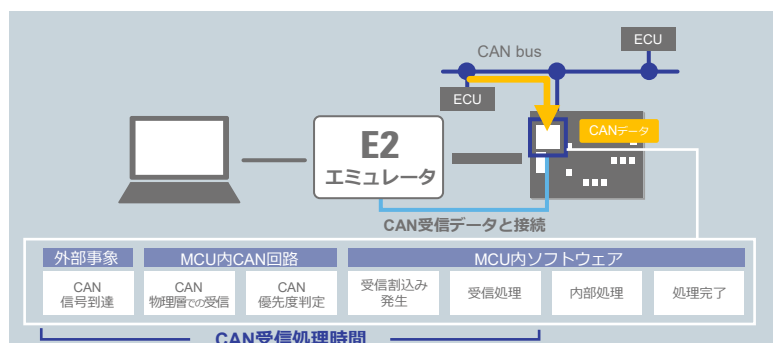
CAN bus

ECU

ECU

CANデータ

E2
エミュレータ

CAN受信データと接続

外部事象

MCU内CAN回路

MCU内ソフトウェア

CAN
信号到達

CAN
物理層での受信

CAN
優先度判定

受信割込み
発生

受信処理

内部処理

処理完了

CAN受信処理時間